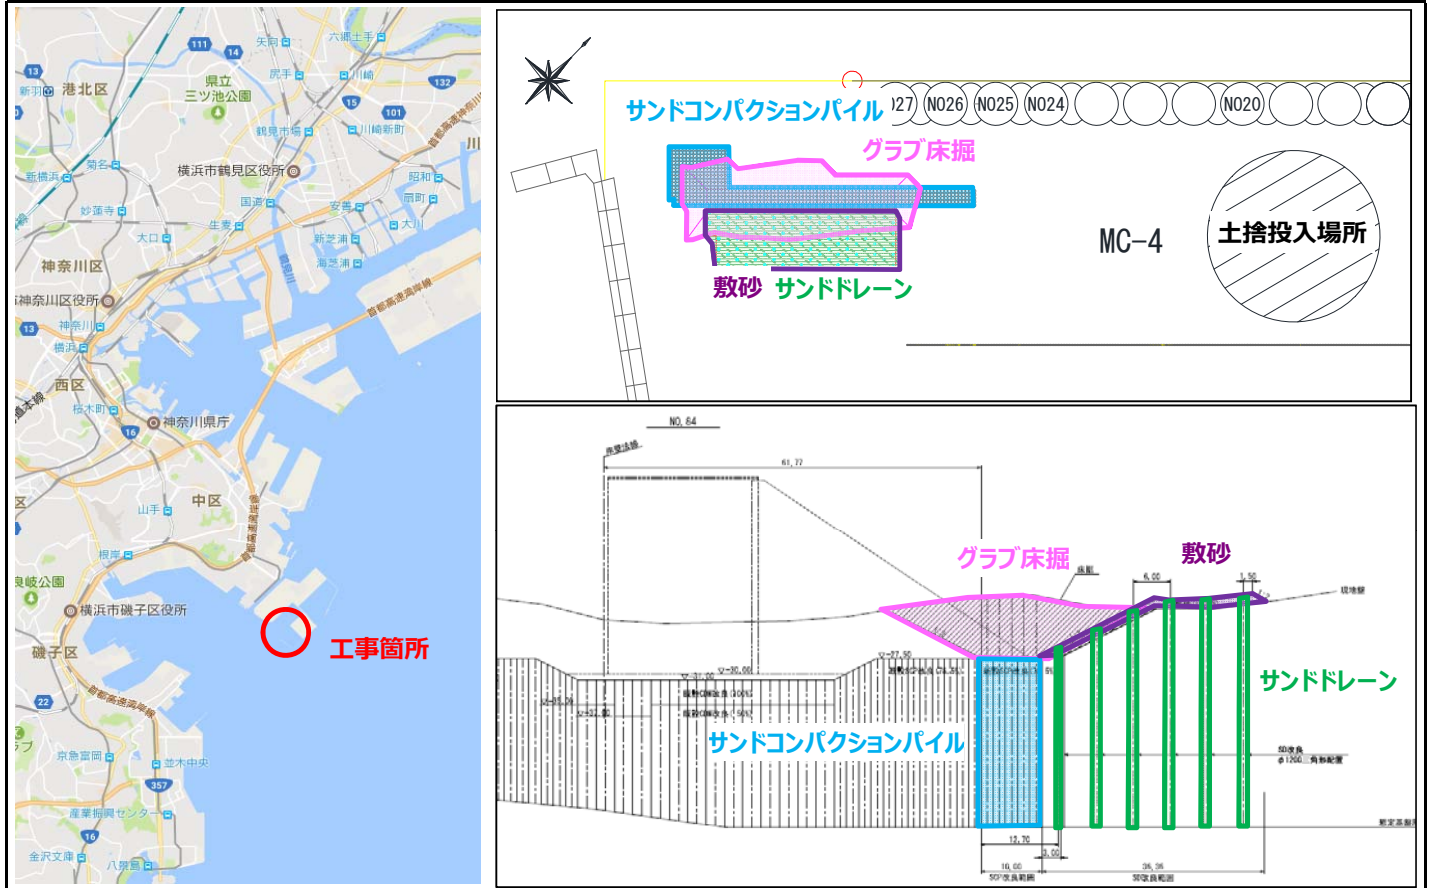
港北区
県立三ツ池公園
横浜市鶴見区役所
神奈川区
神奈川区役所
西区
神奈川県庁
中区
横浜市磯子区役所
磯子区
工事箇所

サンドコンパクションパイル
)27 N026 N025 N024 N020
グラブ床掘
MC-4
土捨投入場所
敷砂 サンドドレーン

NO. 64
61.77
グラブ床掘
敷砂
6.00
1.50
サンドドレーン
サンドコンパクションパイル
12.70
3.00
10.00
36.36